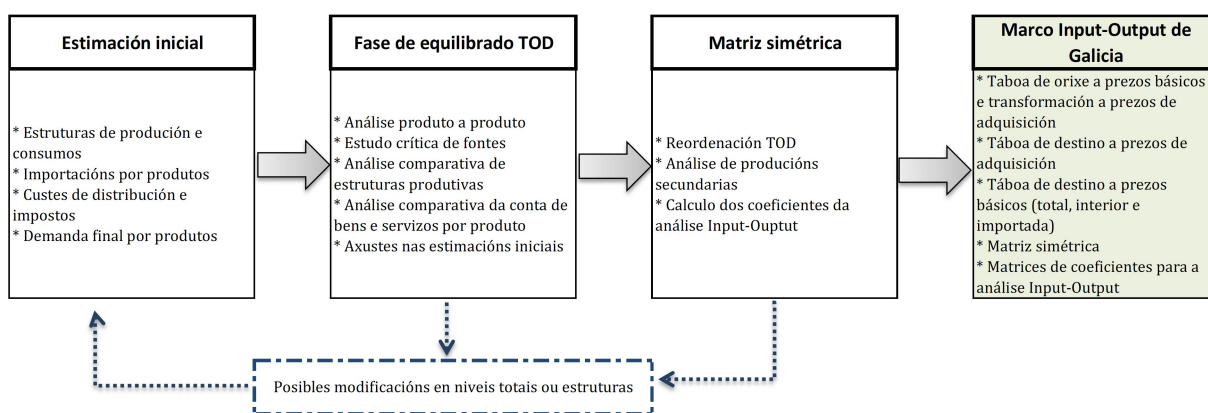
Estimación inicial

* Estruturas de produción e consumos
* Importacións por produtos
* Custes de distribución e impostos
* Demanda final por produtos

Fase de equilibrado TOD

* Análise produto a produto
* Estudo crítica de fontes
* Análise comparativa de estruturas produtivas
* Análise comparativa da conta de bens e servizos por produto
* Axustes nas estimacións iniciais

Matriz simétrica

* Reordenación TOD
* Análise de producións secundarias
* Calculo dos coeficientes da análise Input-Ouptut

Marco Input-Output de Galicia

* Taboa de orixe a prezos básicos e transformación a prezos de adquisición
* Táboa de destino a prezos de adquisición
* Táboa de destino a prezos básicos (total, interior e importada)
* Matriz simétrica
* Matrices de coeficientes para a análise Input-Output

Posibles modificacións en niveis totais ou estruturas